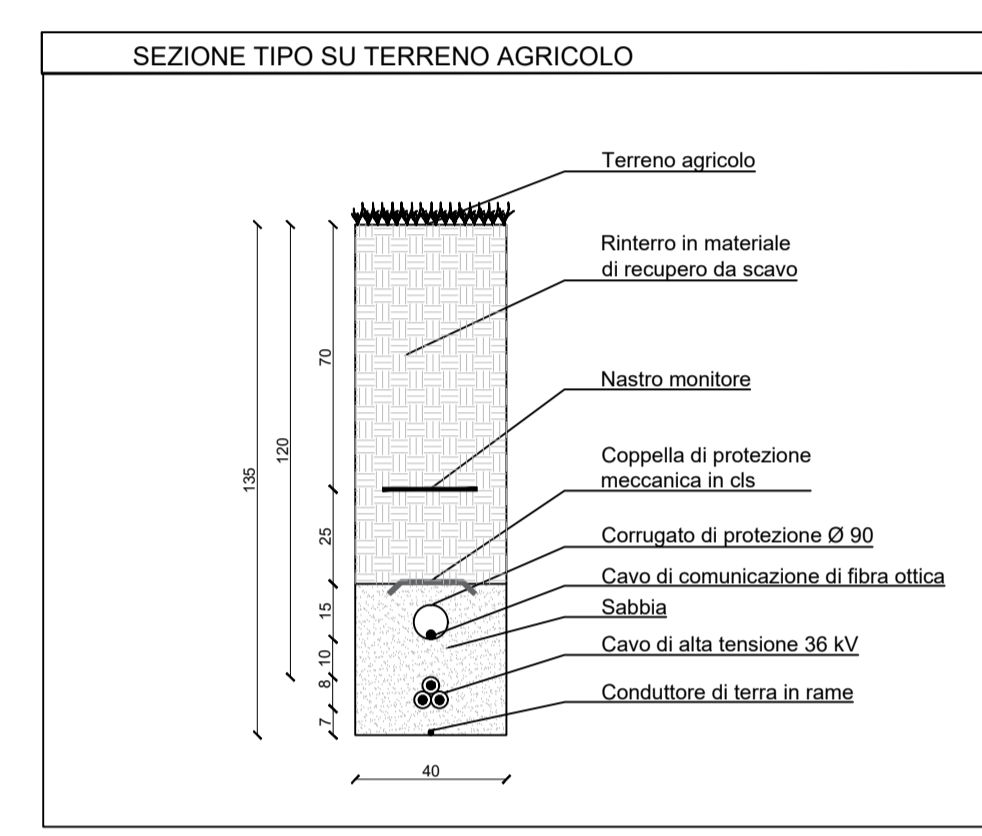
SEZIONE TIPO SU TERRENO AGRICOLO

Terreno agricolo

Rinterro in materiale di recupero da scavo

Nastro monitore

Coppella di protezione meccanica in cls

Corrugato di protezione Ø 90

Cavo di comunicazione di fibra ottica

Sabbia

Cavo di alta tensione 36 kV

Conduttore di terra in rame

135
120
70
25
15
10
8
7
40